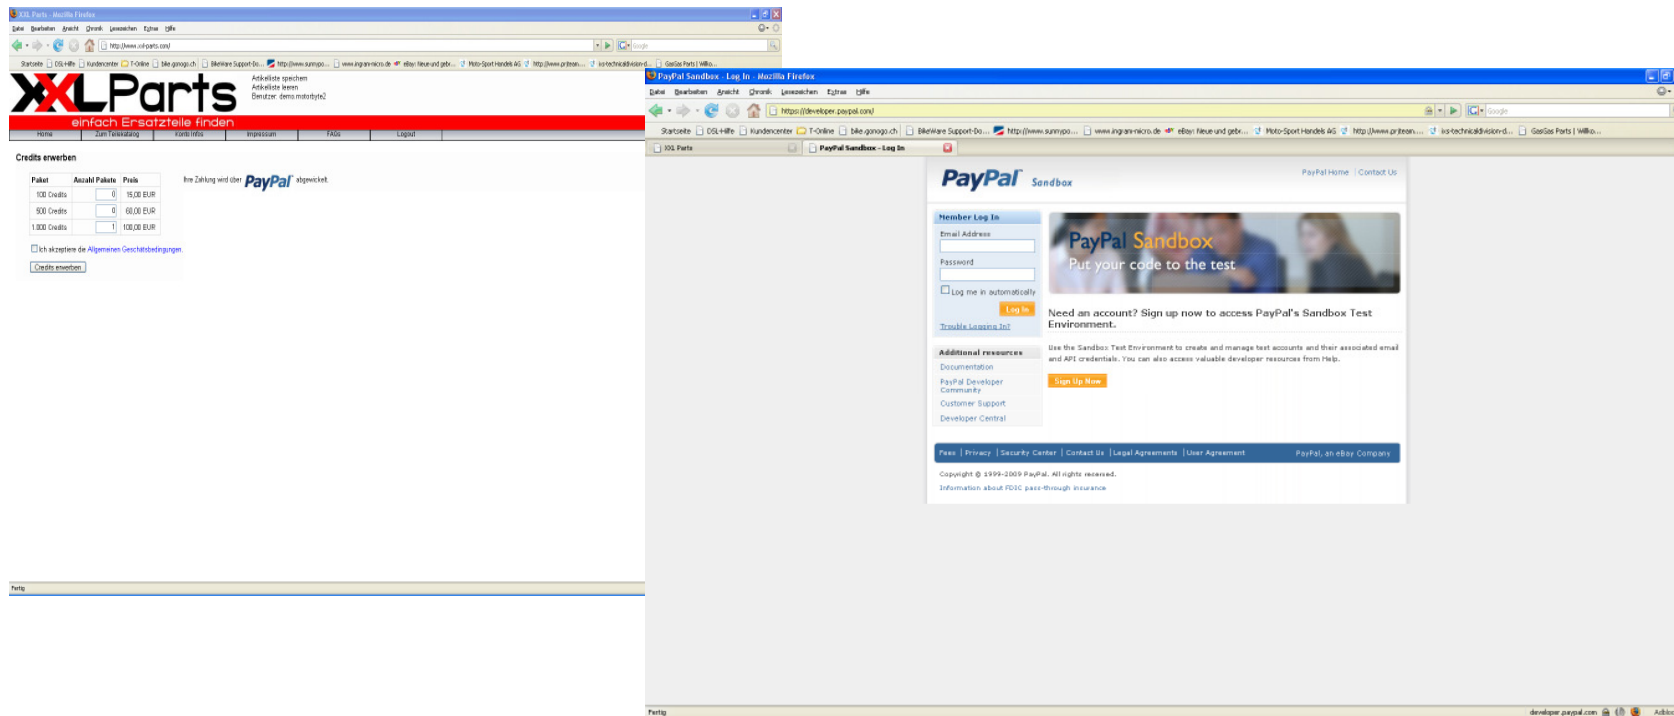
XXL Parts - Mozilla Firefox

Datei Bearbeiten Ansicht Chronik Lesezeichen Extras Hilfe

http://www.xxl-parts.com/

Startseite DSL-Hilfe Kundencenter T-Online bike.gonogo.ch BikeWare Support-Bo... http://www.sunnypo... www.ingram-micro.de eBay: Neue und gebr... Moto-Sport Handels AG http://www.prjtean... ixs-technicaldivision-d... GasGas Parts | Wilko...

XXLParts
einfach Ersatzteile finden

Artikelliste speichern
Artikelliste leeren
Benutzer: demo motorbyte2

Home | Zum Teilekatalog | Konto Infos | Impressum | FAQs | Logout

Credits erwerben

| Paket | Anzahl Pakete | Preis |
|---|---|---|
| 100 Credits | 0 | 15,00 EUR |
| 500 Credits | 0 | 60,00 EUR |
| 1.000 Credits | 1 | 100,00 EUR |

Ihre Zahlung wird über PayPal abgewickelt.

Ich akzeptiere die Allgemeinen Geschäftsbedingungen.

Credits erwerben

Fertig

PayPal Sandbox - Log In - Mozilla Firefox

Datei Bearbeiten Ansicht Chronik Lesezeichen Extras Hilfe

https://developer.paypal.com/

Startseite DSL-Hilfe Kundencenter T-Online bike.gonogo.ch BikeWare Support-Bo... http://www.sunnypo... www.ingram-micro.de eBay: Neue und gebr... Moto-Sport Handels AG http://www.prjtean... ixs-technicaldivision-d... GasGas Parts | Wilko...

XXL Parts | PayPal Sandbox - Log In

PayPal Sandbox

PayPal Home | Contact Us

Member Log In
Email Address
Password
Log me in automatically
Log In
Trouble Logging In?

PayPal Sandbox
Put your code to the test

Need an account? Sign up now to access PayPal's Sandbox Test Environment.

Use the Sandbox Test Environment to create and manage test accounts and their associated email and API credentials. You can also access valuable developer resources from Help.

Sign Up Now

Additional resources
Documentation
PayPal Developer Community
Customer Support
Developer Central

Fees | Privacy | Security Center | Contact Us | Legal Agreements | User Agreement
PayPal, an eBay Company

Copyright © 1999-2009 PayPal. All rights reserved.
Information about FDIC pass-through insurance

Fertig
developer.paypal.com